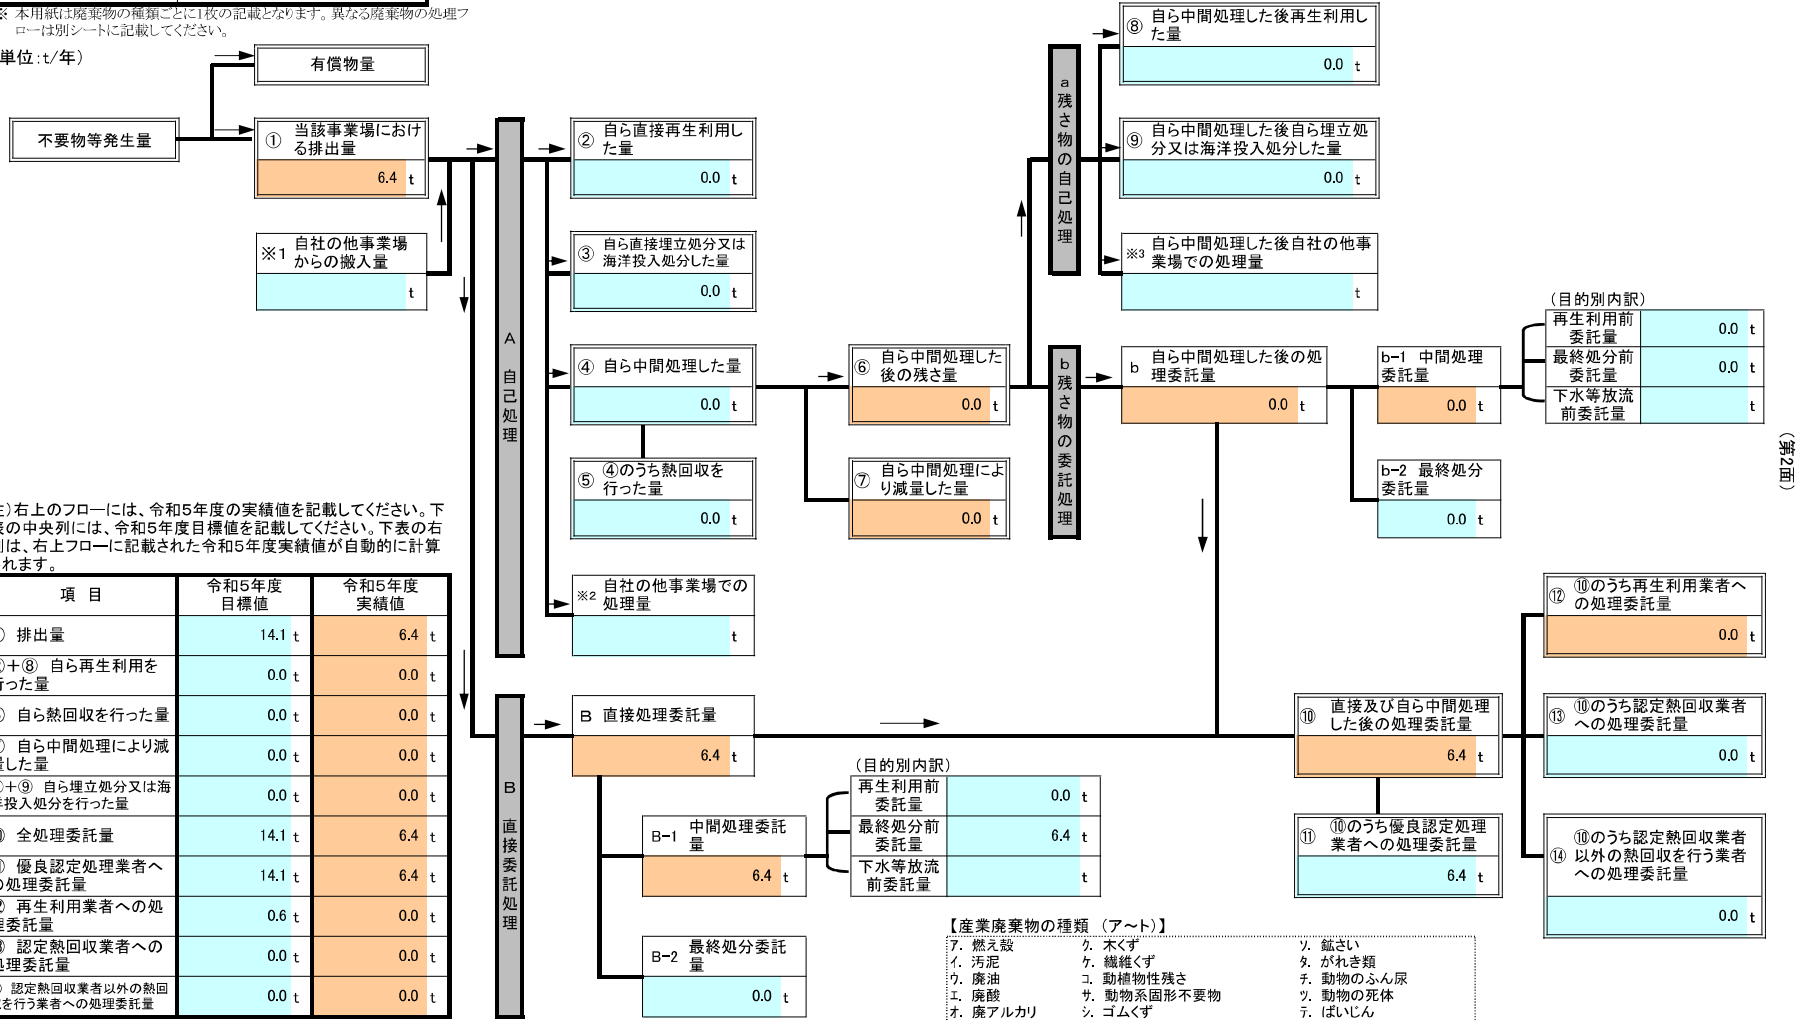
※ 本用紙は廃棄物の種類ごとに1枚の記載となります。異なる廃棄物の処理フローは別シートに記載してください。

単位：t/年）

有償物量

不要物等発生量

① 当該事業場における排出量
6.4 t

※1 自社の他事業場からの搬入量
t

A 自己処理

② 自ら直接再生利用した量
0.0 t

③ 自ら直接埋立処分又は海洋投入処分した量
0.0 t

④ 自ら中間処理した量
0.0 t

⑤ ④のうち熱回収を行った量
0.0 t

※2 自社の他事業場での処理量
t

⑥ 自ら中間処理した後の残さ量
0.0 t

⑦ 自ら中間処理により減量した量
0.0 t

a 残さ物の自己処理

⑧ 自ら中間処理した後再生利用した量
0.0 t

⑨ 自ら中間処理した後自ら埋立処分又は海洋投入処分した量
0.0 t

※3 自ら中間処理した後自社の他事業場での処理量
t

b 残さ物の委託処理

b 自ら中間処理した後の処理委託量
0.0 t

b-1 中間処理委託量
0.0 t

（目的別内訳）
再生利用前委託量 0.0 t
最終処分前委託量 0.0 t
下水等放流前委託量 t

b-2 最終処分委託量
0.0 t

（第2面）

注）右上のフローには、令和5年度の実績値を記載してください。下表の中央列には、令和5年度目標値を記載してください。下表の右列は、右上フローに記載された令和5年度実績値が自動的に計算されます。

| 項 目 | 令和5年度 目標値 | 令和5年度 実績値 |
|---|---|---|
| ① 排出量 | 14.1 t | 6.4 t |
| ②+⑧ 自ら再生利用を行った量 | 0.0 t | 0.0 t |
| ⑤ 自ら熱回収を行った量 | 0.0 t | 0.0 t |
| ⑦ 自ら中間処理により減量した量 | 0.0 t | 0.0 t |
| ③+⑨ 自ら埋立処分又は海洋投入処分を行った量 | 0.0 t | 0.0 t |
| ⑩ 全処理委託量 | 14.1 t | 6.4 t |
| ⑪ 優良認定処理業者への処理委託量 | 14.1 t | 6.4 t |
| ⑫ 再生利用業者への処理委託量 | 0.6 t | 0.0 t |
| ⑬ 認定熱回収業者への処理委託量 | 0.0 t | 0.0 t |
| ⑭ 認定熱回収業者以外の熱回収を行う業者への処理委託量 | 0.0 t | 0.0 t |

B 直接委託処理

B 直接処理委託量
6.4 t

B-1 中間処理委託量
6.4 t

（目的別内訳）
再生利用前委託量 0.0 t
最終処分前委託量 6.4 t
下水等放流前委託量 t

B-2 最終処分委託量
0.0 t

⑩ 直接及び自ら中間処理した後の処理委託量
6.4 t

⑪ ⑩のうち優良認定処理業者への処理委託量
6.4 t

⑫ ⑩のうち再生利用業者への処理委託量
0.0 t

⑬ ⑩のうち認定熱回収業者への処理委託量
0.0 t

⑭ ⑩のうち認定熱回収業者以外の熱回収を行う業者への処理委託量
0.0 t

【産業廃棄物の種類 （ア～ト）】
ア. 燃え殻　イ. 汚泥　ウ. 廃油　エ. 廃酸　オ. 廃アルカリ
ク. 木くず　ケ. 繊維くず　コ. 動植物性残さ　サ. 動物系固形不要物　シ. ゴムくず
ソ. 鉱さい　タ. がれき類　チ. 動物のふん尿　ツ. 動物の死体　テ. ばいじん